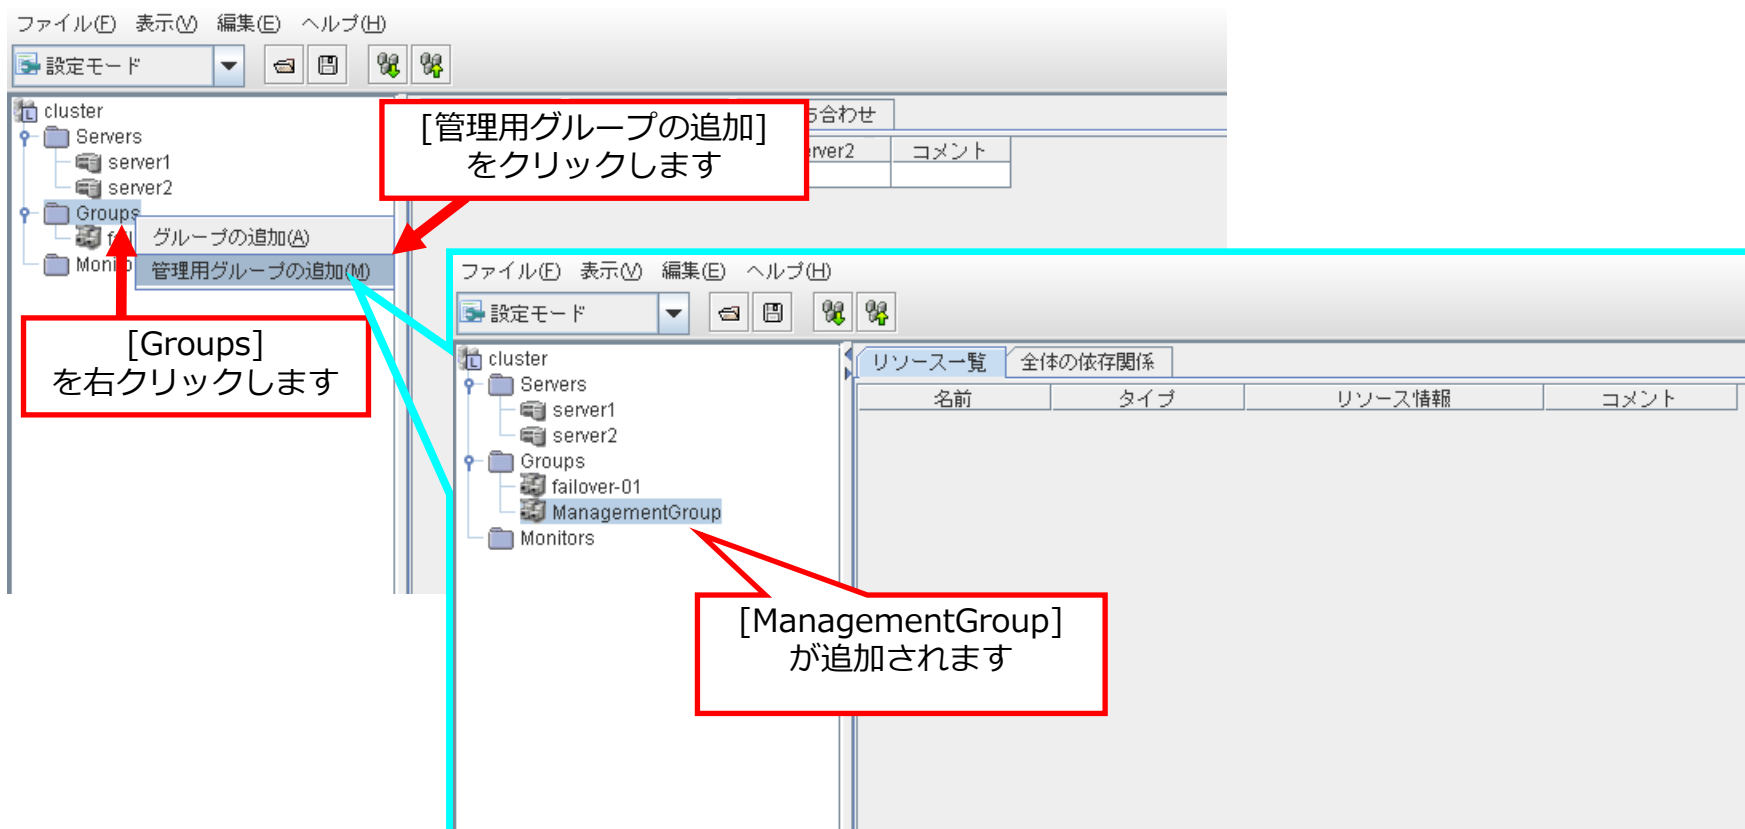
ファイル(F) 表示(V) 編集(E) ヘルプ(H)

設定モード

cluster
Servers
server1
server2
Groups
fa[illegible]
Moni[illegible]

グループの追加(A)
管理用グループの追加(M)

[管理用グループの追加]
をクリックします

[Groups]
を右クリックします

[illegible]ち合わせ
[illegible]rver2
コメント

ファイル(F) 表示(V) 編集(E) ヘルプ(H)

設定モード

cluster
Servers
server1
server2
Groups
failover-01
ManagementGroup
Monitors

リソース一覧
全体の依存関係

| 名前 | タイプ | リソース情報 | コメント |
|---|---|---|---|

[ManagementGroup]
が追加されます